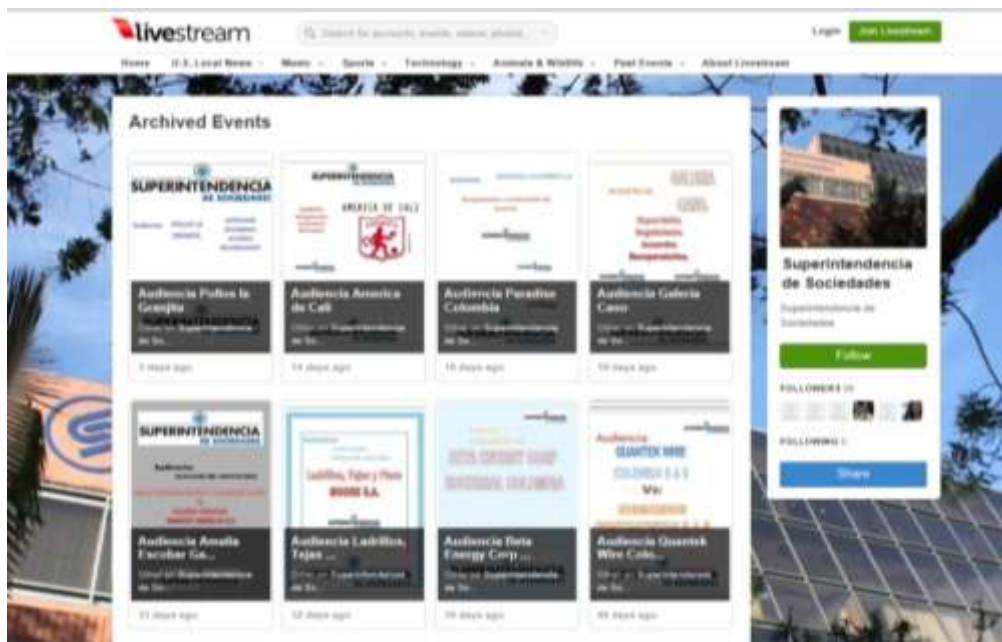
livestream

Search for accounts, events, videos, photos...

Login Join Livestream

Home U.S. Local News Music Sports Technology Animals & Wildlife Past Events About Livestream

Archived Events

SUPERINTENDENCIA DE SOCIEDADES

Audiencia Pollos la Granjita

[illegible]

3 days ago

SUPERINTENDENCIA DE SOCIEDADES

AMERICA DE CALI

Audiencia America de Cali

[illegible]

14 days ago

Audiencia Paradise Colombia

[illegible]

16 days ago

GALERIA CANO

Audiencia Galeria Cano

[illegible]

18 days ago

SUPERINTENDENCIA DE SOCIEDADES

Audiencia Amalia Escobar Ga...

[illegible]

31 days ago

Ladrillos, Tejas y Pisos

Audiencia Ladrillos, Tejas ...

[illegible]

32 days ago

Audiencia Beta Energy Corp ...

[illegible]

38 days ago

Audiencia

QUANTEK WIRE COLOMBIA S.A.S

Audiencia Quantek Wire Colo...

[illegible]

45 days ago

Superintendencia de Sociedades

Superintendencia de Sociedades

Follow

FOLLOWERS 10

FOLLOWING 1

Share